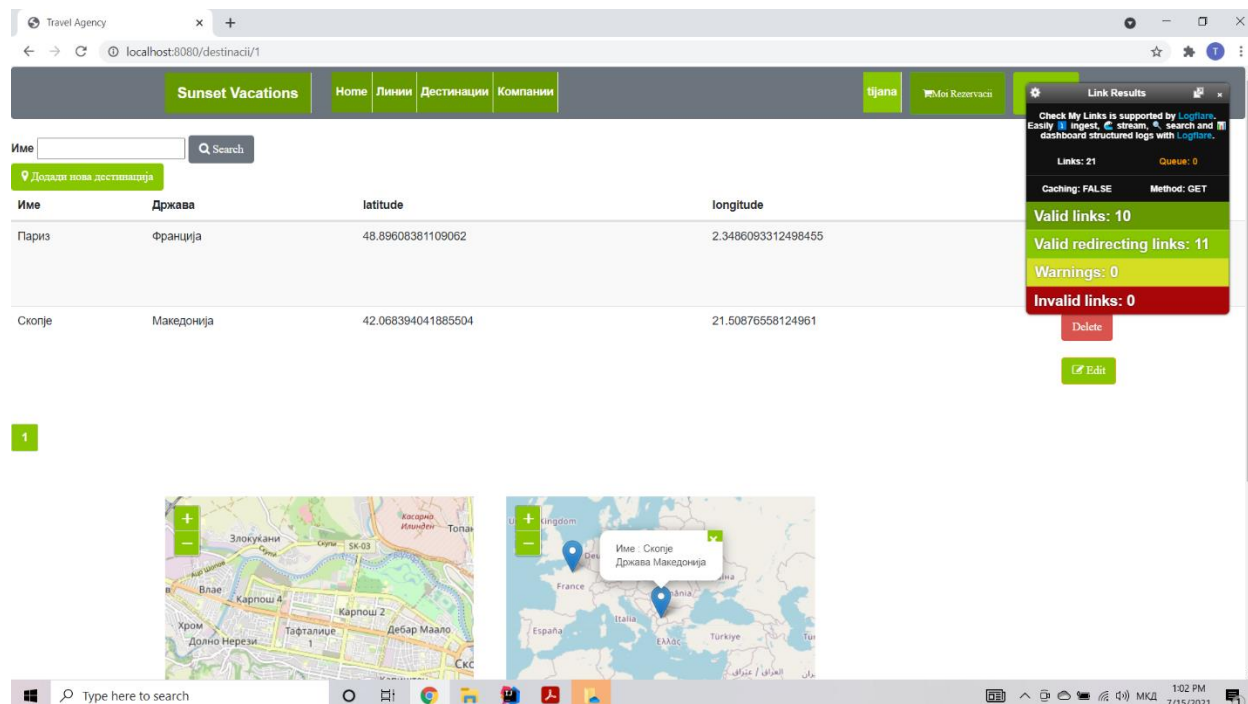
Travel Agency
localhost:8080/destinacii/1

Sunset Vacations
Home Линии Дестинации Компании
tijana
Moi Rezervacii

Link Results
Check My Links is supported by Logflare. Easily ingest, stream, search and dashboard structured logs with Logflare.
Links: 21
Queue: 0
Caching: FALSE
Method: GET
Valid links: 10
Valid redirecting links: 11
Warnings: 0
Invalid links: 0

Име
Search
Додади нова дестинација

| Име | Држава | latitude | longitude |
|---|---|---|---|
| Париз | Франција | 48.89608381109062 | 2.3486093312498455 |
| Скопје | Македонија | 42.068394041885504 | 21.50876558124961 |

Delete
Edit

1

Злокукани
Касарна Илинден
Топан
Скупи
SK-03
Влае
Карпош 4
Карпош 2
Хром
Долно Нерези
Тафталиџе
Дебар Маало
Скс

Kingdom
France
España
Italia
Ελλάς
Türkiye
Име : Скопје
Држава Македонија

Type here to search
МКД
1:02 PM
7/15/2021